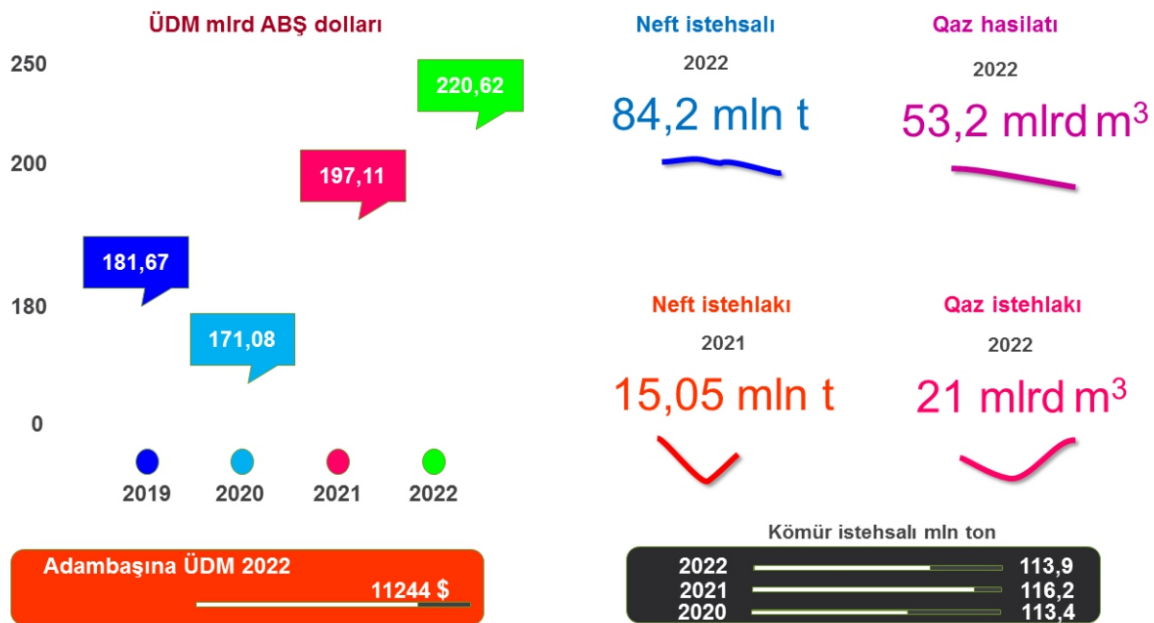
ÜDM mlrd ABŞ dolları

250
200
180
0

220,62
197,11
181,67
171,08

2019
2020
2021
2022

Adambaşına ÜDM 2022
11244 $

Neft istehsalı
2022
84,2 mln t

Qaz hasilatı
2022
53,2 mlrd $m^3$

Neft istehlakı
2021
15,05 mln t

Qaz istehlakı
2022
21 mlrd $m^3$

Kömür istehsalı mln ton

| | |
|---|---|
| 2022 | 113,9 |
| 2021 | 116,2 |
| 2020 | 113,4 |